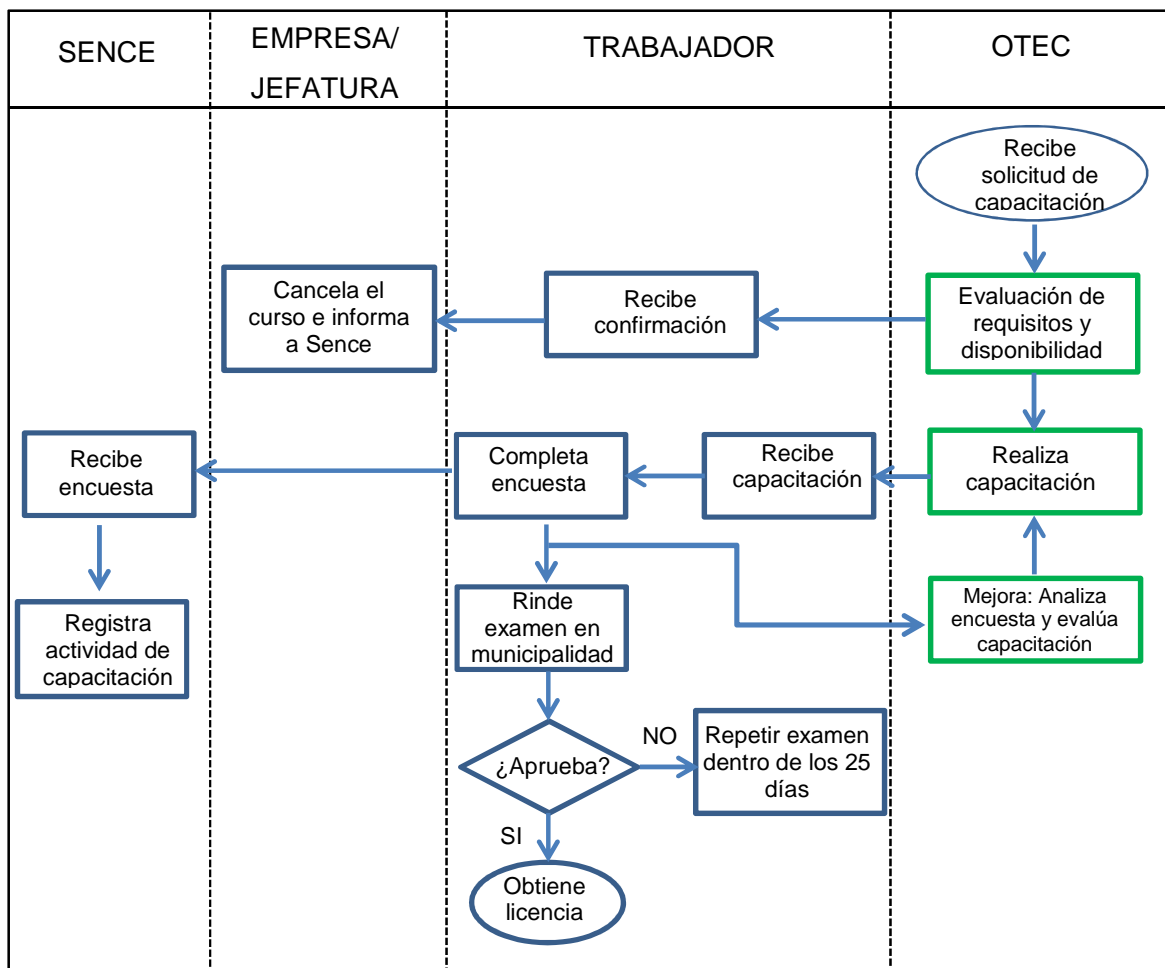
| SENCE | EMPRESA/ JEFATURA | TRABAJADOR | OTEC |
|---|---|---|---|

Recibe solicitud de capacitación

Evaluación de requisitos y disponibilidad

Recibe confirmación

Cancela el curso e informa a Sence

Realiza capacitación

Recibe capacitación

Completa encuesta

Recibe encuesta

Registra actividad de capacitación

Mejora: Analiza encuesta y evalúa capacitación

Rinde examen en municipalidad

¿Aprueba?

NO

Repetir examen dentro de los 25 días

SI

Obtiene licencia